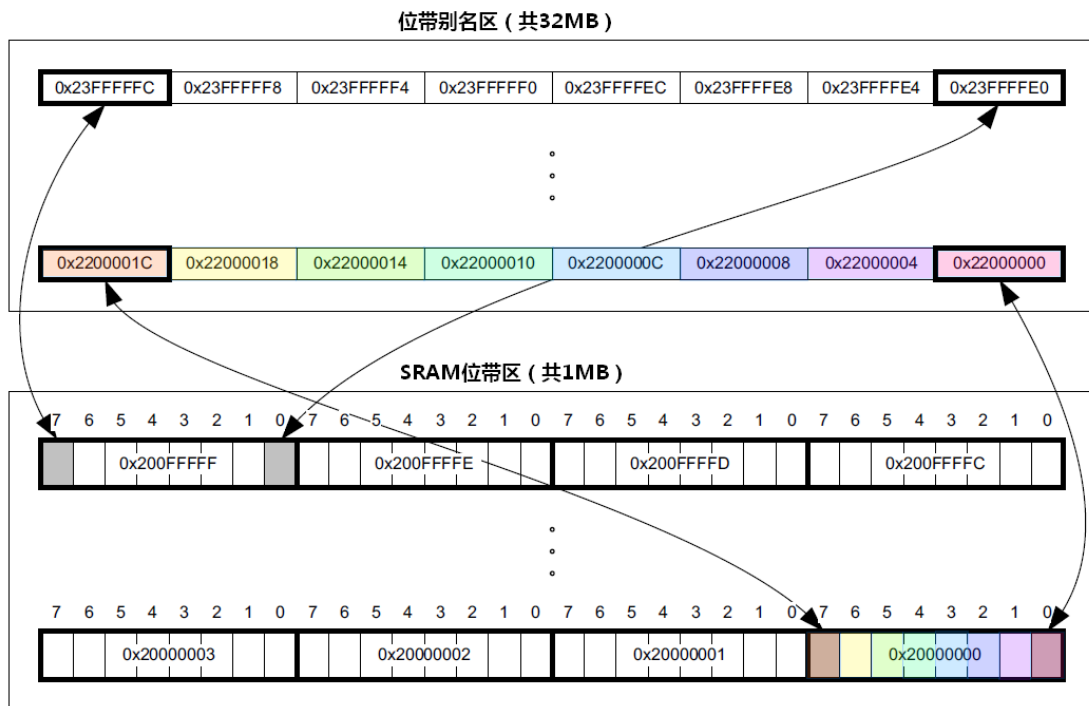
位带别名区（共32MB）

| 0x23FFFFFC | 0x23FFFFF8 | 0x23FFFFF4 | 0x23FFFFF0 | 0x23FFFFEC | 0x23FFFFE8 | 0x23FFFFE4 | 0x23FFFFE0 |
|---|---|---|---|---|---|---|---|

| 0x2200001C | 0x22000018 | 0x22000014 | 0x22000010 | 0x2200000C | 0x22000008 | 0x22000004 | 0x22000000 |
|---|---|---|---|---|---|---|---|

SRAM位带区（共1MB）

7 6 5 4 3 2 1 0 7 6 5 4 3 2 1 0 7 6 5 4 3 2 1 0 7 6 5 4 3 2 1 0

| 0x200FFFFF | 0x200FFFFE | 0x200FFFFD | 0x200FFFFC |
|---|---|---|---|

7 6 5 4 3 2 1 0 7 6 5 4 3 2 1 0 7 6 5 4 3 2 1 0 7 6 5 4 3 2 1 0

| 0x20000003 | 0x20000002 | 0x20000001 | 0x20000000 |
|---|---|---|---|